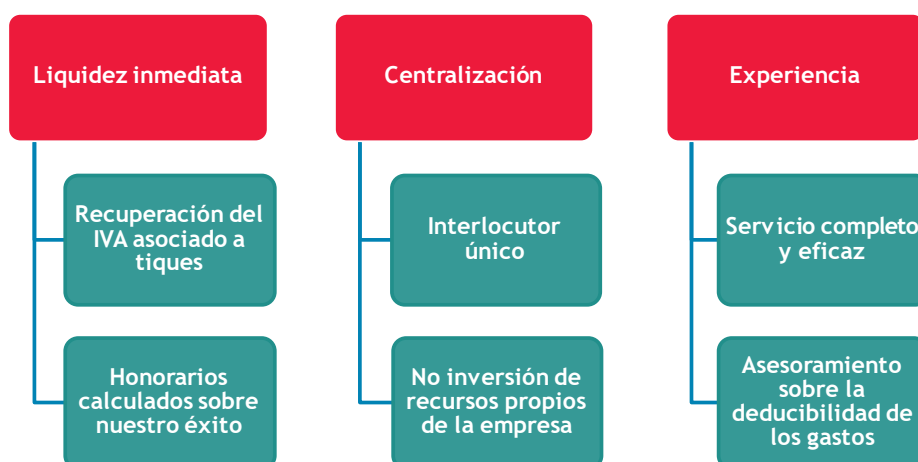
Liquidez inmediata

Recuperación del IVA asociado a tiques

Honorarios calculados sobre nuestro éxito

Centralización

Interlocutor único

No inversión de recursos propios de la empresa

Experiencia

Servicio completo y eficaz

Asesoramiento sobre la deducibilidad de los gastos